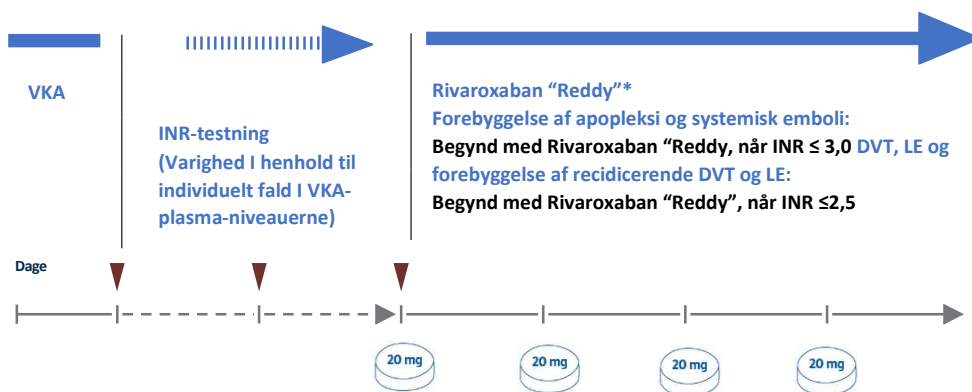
VKA

INR-testning (Varighed I henhold til individuelt fald I VKA-plasma-niveauerne)

Rivaroxaban “Reddy”*
Forebyggelse af apopleksi og systemisk emboli:
Begynd med Rivaroxaban “Reddy, når INR $\leq$ 3,0 DVT, LE og forebyggelse af recidicerende DVT og LE:
Begynd med Rivaroxaban “Reddy”, når INR $\leq$2,5

Dage

20 mg

20 mg

20 mg

20 mg